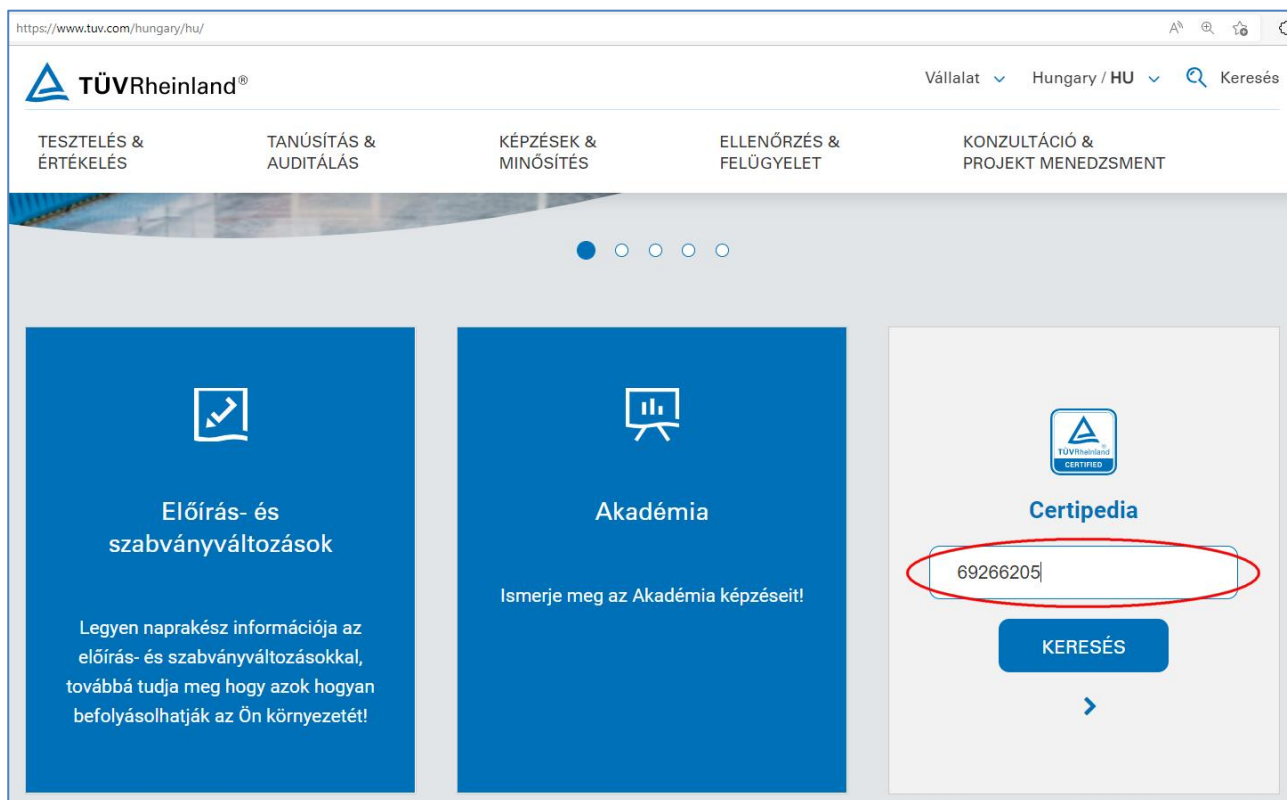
https://www.tuv.com/hungary/hu/

TÜVRheinland®

Vállalat Hungary / HU Keresés

TESZTELÉS & ÉRTÉKELÉS

TANÚSÍTÁS & AUDITÁLÁS

KÉPZÉSEK & MINŐSÍTÉS

ELLENŐRZÉS & FELÜGYELET

KONZULTÁCIÓ & PROJEKT MENEDZSMENT

Előírás- és szabványváltozások

Legyen naprakész információja az előírás- és szabványváltozásokkal, továbbá tudja meg hogy azok hogyan befolyásolhatják az Ön környezetét!

Akadémia

Ismerje meg az Akadémia képzéseit!

TÜVRheinland CERTIFIED

Certipedia

69266205

KERESÉS